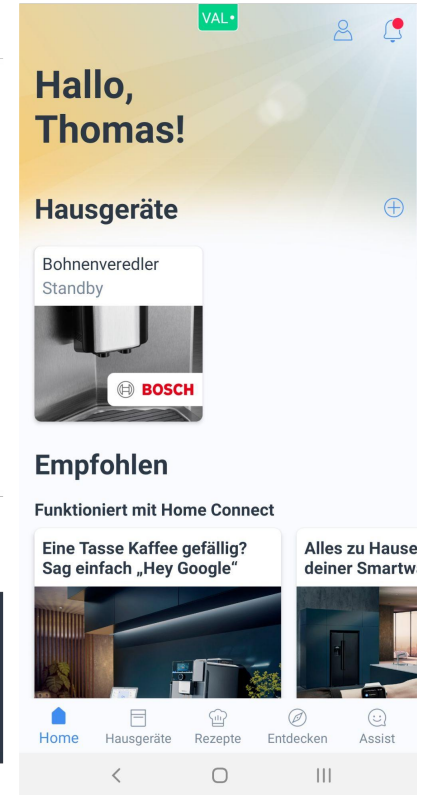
VAL•

Hallo, Thomas!

Hausgeräte

Bohnenveredler
Standby

BOSCH

Empfohlen

Funktioniert mit Home Connect

Eine Tasse Kaffee gefällig? Sag einfach „Hey Google“

Alles zu Hause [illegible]
deiner Smartw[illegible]

Home
Hausgeräte
Rezepte
Entdecken
Assist